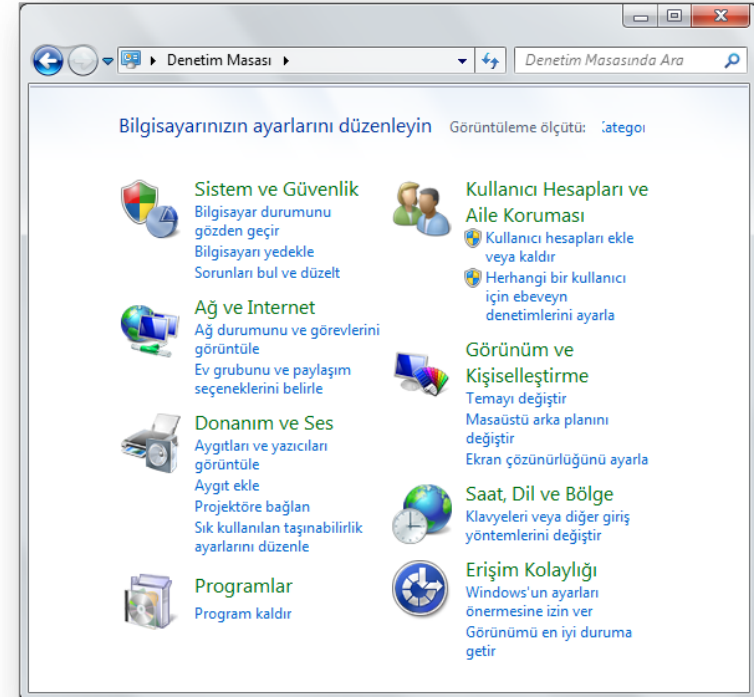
Denetim Masası

Denetim Masasında Ara

Bilgisayarınızın ayarlarını düzenleyin

Görüntüleme ölçütü: Kategoı

Sistem ve Güvenlik
Bilgisayar durumunu gözden geçir
Bilgisayarı yedekle
Sorunları bul ve düzelt

Ağ ve Internet
Ağ durumunu ve görevlerini görüntüle
Ev grubunu ve paylaşım seçeneklerini belirle

Donanım ve Ses
Aygıtları ve yazıcıları görüntüle
Aygıt ekle
Projektöre bağlan
Sık kullanılan taşınabilirlik ayarlarını düzenle

Programlar
Program kaldır

Kullanıcı Hesapları ve Aile Koruması
Kullanıcı hesapları ekle veya kaldır
Herhangi bir kullanıcı için ebeveyn denetimlerini ayarla

Görünüm ve Kişiselleştirme
Temayı değiştir
Masaüstü arka planını değiştir
Ekran çözünürlüğünü ayarla

Saat, Dil ve Bölge
Klavyeleri veya diğer giriş yöntemlerini değiştir

Erişim Kolaylığı
Windows'un ayarları önermesine izin ver
Görünümü en iyi duruma getir